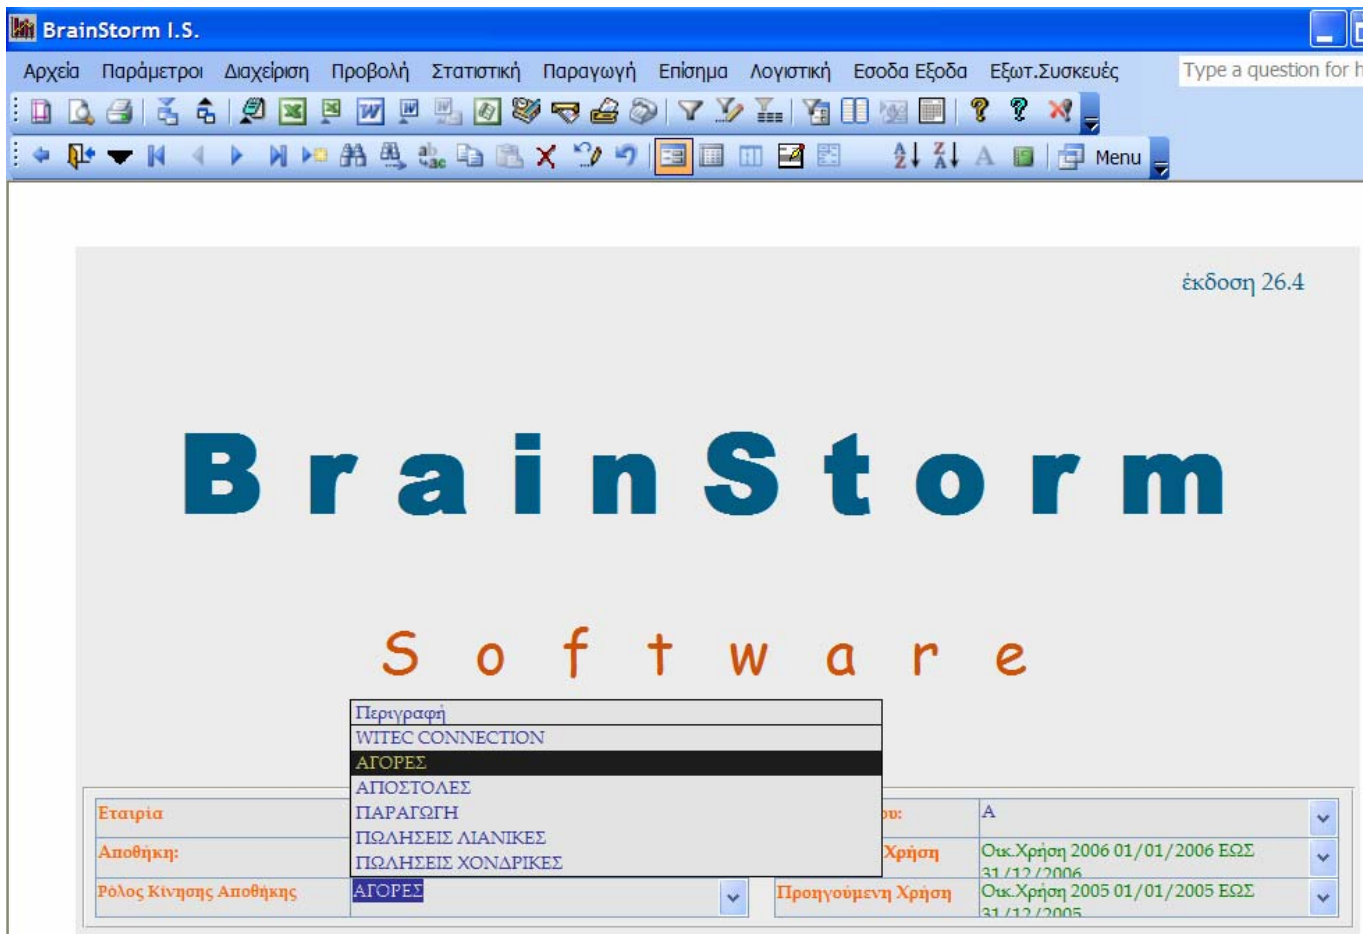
BrainStorm I.S.

Αρχεία Παράμετροι Διαχείριση Προβολή Στατιστική Παραγωγή Επίσημα Λογιστική Εσοδα Εξοδα Εξωτ.Συσκευές

Type a question for h

Menu

έκδοση 26.4

BrainStorm

Software

Περιγραφή
WITEC CONNECTION
ΑΓΟΡΕΣ
ΑΠΟΣΤΟΛΕΣ
ΠΑΡΑΓΩΓΗ
ΠΩΛΗΣΕΙΣ ΛΙΑΝΙΚΕΣ
ΠΩΛΗΣΕΙΣ ΧΟΝΔΡΙΚΕΣ

Εταιρία
Αποθήκη:
Ρόλος Κίνησης Αποθήκης ΑΓΟΡΕΣ

ου: Α
Χρήση Οικ.Χρήση 2006 01/01/2006 ΕΩΣ 31/12/2006
Προηγούμενη Χρήση Οικ.Χρήση 2005 01/01/2005 ΕΩΣ 31/12/2005